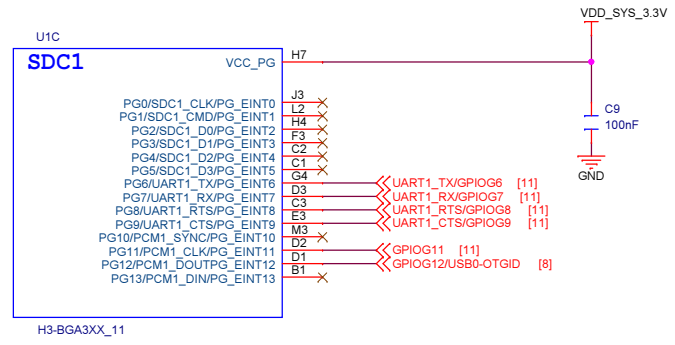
U1C

SDC1

VCC_PG
PG0/SDC1_CLK/PG_EINT0
PG1/SDC1_CMD/PG_EINT1
PG2/SDC1_D0/PG_EINT2
PG3/SDC1_D1/PG_EINT3
PG4/SDC1_D2/PG_EINT4
PG5/SDC1_D3/PG_EINT5
PG6/UART1_TX/PG_EINT6
PG7/UART1_RX/PG_EINT7
PG8/UART1_RTS/PG_EINT8
PG9/UART1_CTS/PG_EINT9
PG10/PCM1_SYNC/PG_EINT10
PG11/PCM1_CLK/PG_EINT11
PG12/PCM1_DOUTPG_EINT12
PG13/PCM1_DIN/PG_EINT13

H3-BGA3XX_11

H7
J3
L2
H4
F3
C2
C1
G4
D3
C3
E3
M3
D2
D1
B1

VDD_SYS_3.3V
C9
100nF
GND

UART1_TX/GPIOG6 [11]
UART1_RX/GPIOG7 [11]
UART1_RTS/GPIOG8 [11]
UART1_CTS/GPIOG9 [11]
GPIOG11 [11]
GPIOG12/USB0-OTGID [8]